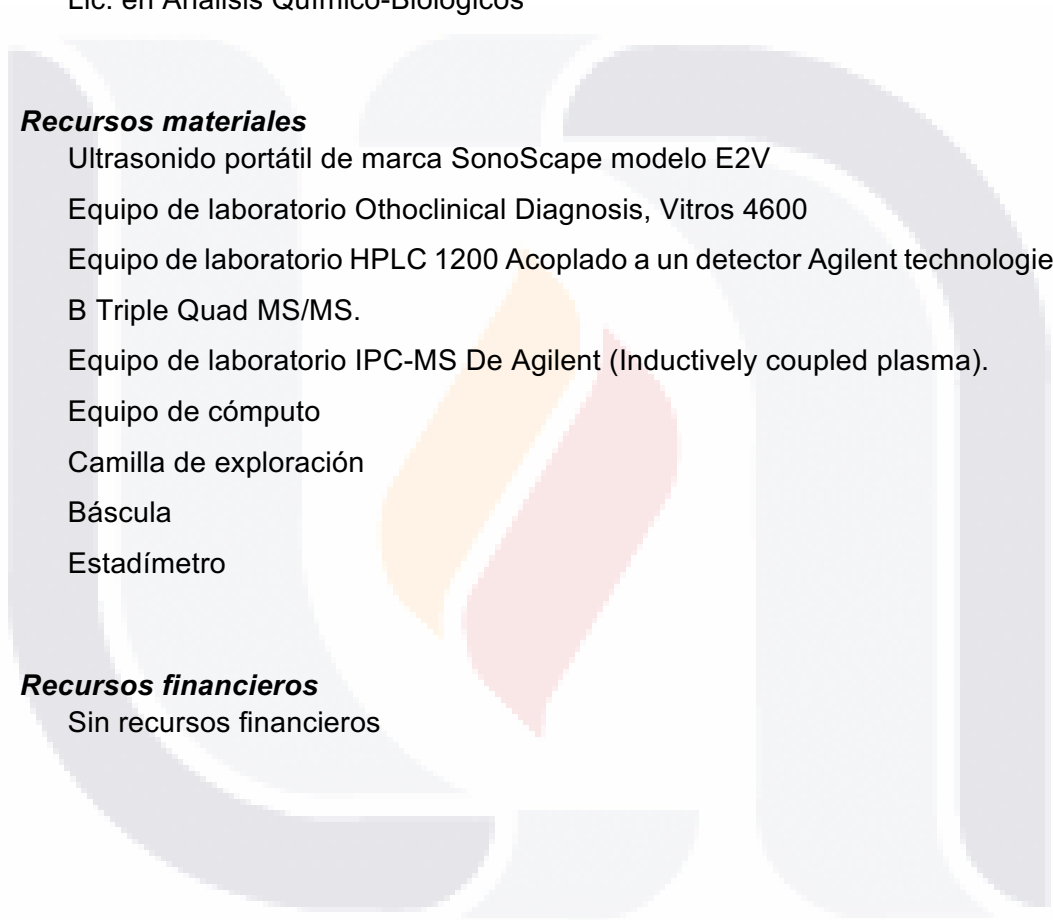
Lic. en Análisis Químico-Biológicos

***Recursos materiales***

Ultrasonido portátil de marca SonoScape modelo E2V

Equipo de laboratorio Othoclinical Diagnosis, Vitros 4600

Equipo de laboratorio HPLC 1200 Acoplado a un detector Agilent technologie

B Triple Quad MS/MS.

Equipo de laboratorio IPC-MS De Agilent (Inductively coupled plasma).

Equipo de cómputo

Camilla de exploración

Báscula

Estadímetro

***Recursos financieros***

Sin recursos financieros